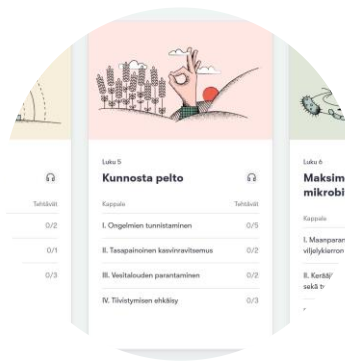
Tehtävät
0/2
0/1
0/3

Luku 5
Kunnosta pelto
Kappale
Tehtävät
I. Ongelmien tunnistaminen
0/5
II. Tasapainoinen kasvinravitsemus
0/2
III. Vesitalouden parantaminen
0/2
IV. Tiivistymisen ehkäisy
0/3

Luku 6
Maksim
mikrobi
Kappale
I. Maanparan
viljelykierron
II. Kerää
sekä t